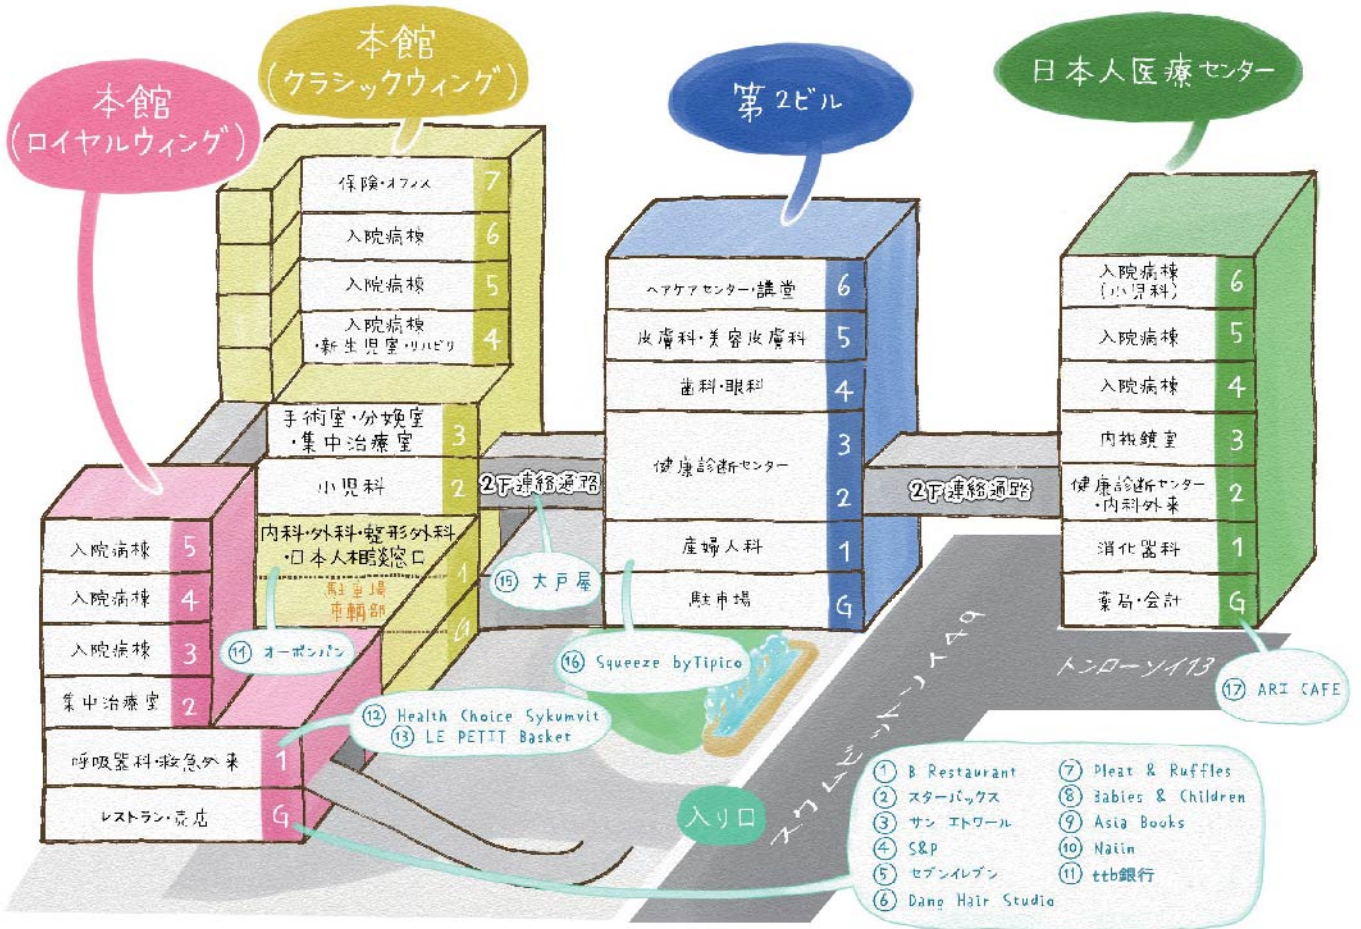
本館
(クラシックウィング)

本館
(ロイヤルウィング)

第2ビル

日本人医療センター

保険・オフィス 7
入院病棟 6
入院病棟 5
入院病棟
・新生児室・リハビリ 4
手術室・分娩室
・集中治療室 3
小児科 2
内科・外科・整形外科
・日本人相談窓口 1
駐車場
車輌部 G

入院病棟 5
入院病棟 4
入院病棟 3
集中治療室 2
呼吸器科・救急外来 1
レストラン・売店 G

ヘアケアセンター・講堂 6
皮膚科・美容皮膚科 5
歯科・眼科 4
健康診断センター 3
2
産婦人科 1
駐車場 G

入院病棟
(小児科) 6
入院病棟 5
入院病棟 4
内視鏡室 3
健康診断センター
・内科外来 2
消化器科 1
薬局・会計 G

2F連絡通路
2F連絡通路

⑮ 大戸屋
⑪ オーボンパン
⑯ Squeeze by Tipico
⑫ Health Choice Sukumvit
⑬ LE PETIT Basket
⑰ ARI CAFE

スクンビット ソイ49
トンローソイ13

入り口

① B Restaurant
② スターバックス
③ サン エトワール
④ S&P
⑤ セブンイレブン
⑥ Dang Hair Studio
⑦ Pleat & Ruffles
⑧ Babies & Children
⑨ Asia Books
⑩ Naiin
⑪ ttb銀行